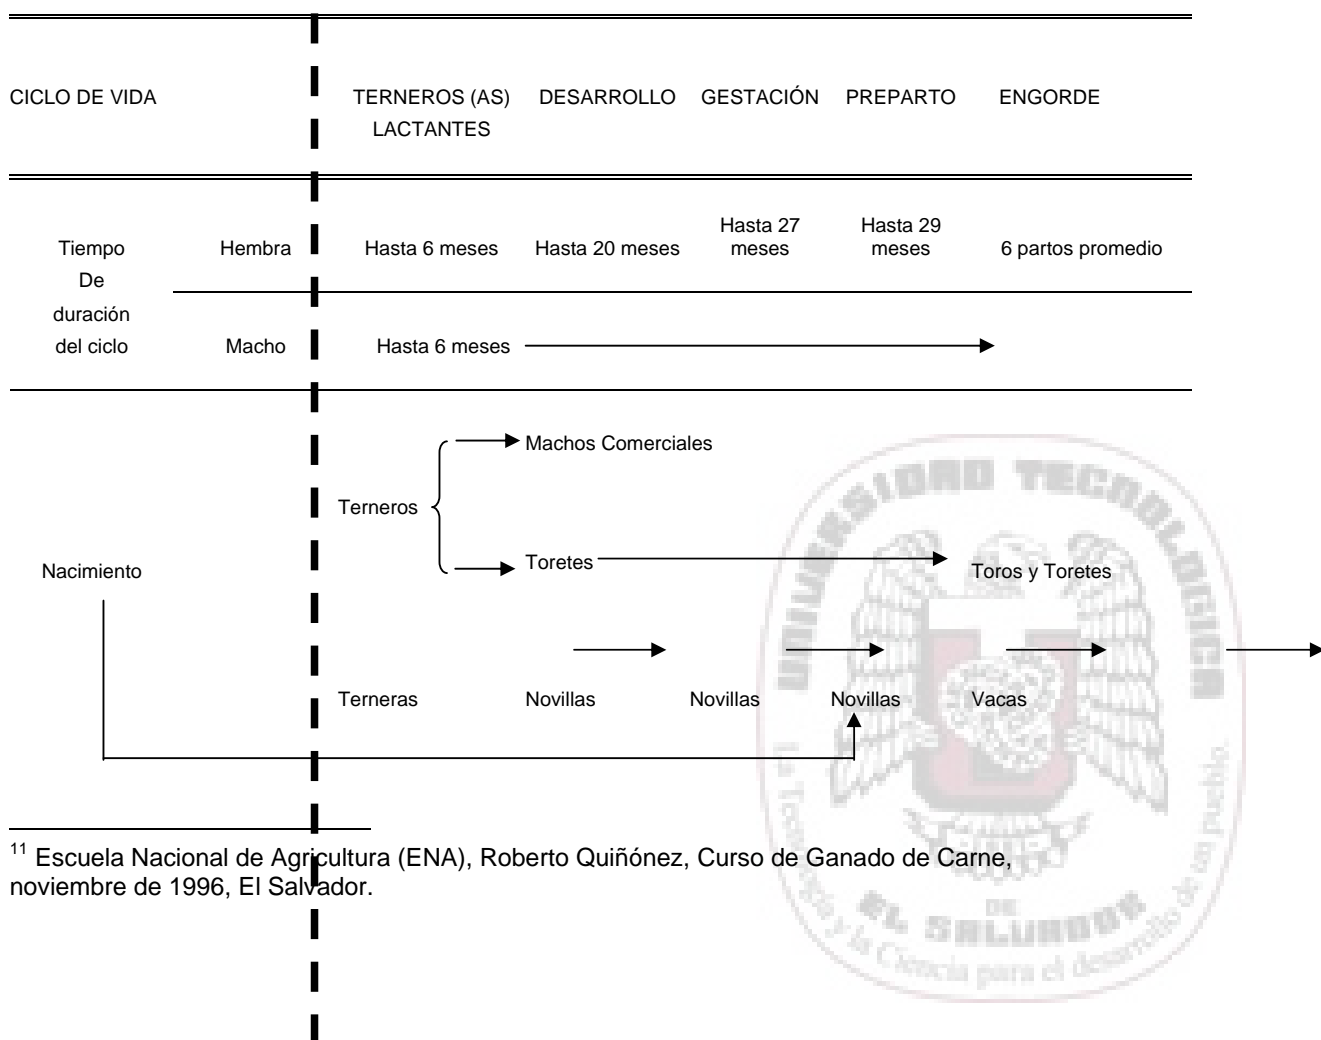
| CICLO DE VIDA | | TERNEROS (AS) LACTANTES | DESARROLLO | GESTACIÓN | PREPARTO | ENGORDE |
|---|---|---|---|---|---|---|
| Tiempo De duración del ciclo | Hembra | Hasta 6 meses | Hasta 20 meses | Hasta 27 meses | Hasta 29 meses | 6 partos promedio |
| | Macho | Hasta 6 meses | | | | |

Machos Comerciales

Terneros

Toretes

Toros y Toretes

Nacimiento

Terneras Novillas Novillas Novillas Vacas

$^{11}$ Escuela Nacional de Agricultura (ENA), Roberto Quiñónez, Curso de Ganado de Carne, noviembre de 1996, El Salvador.

UNIVERSIDAD TECNOLOGICA DE EL SALVADOR
La Tecnología y la Ciencia para el desarrollo de un pueblo